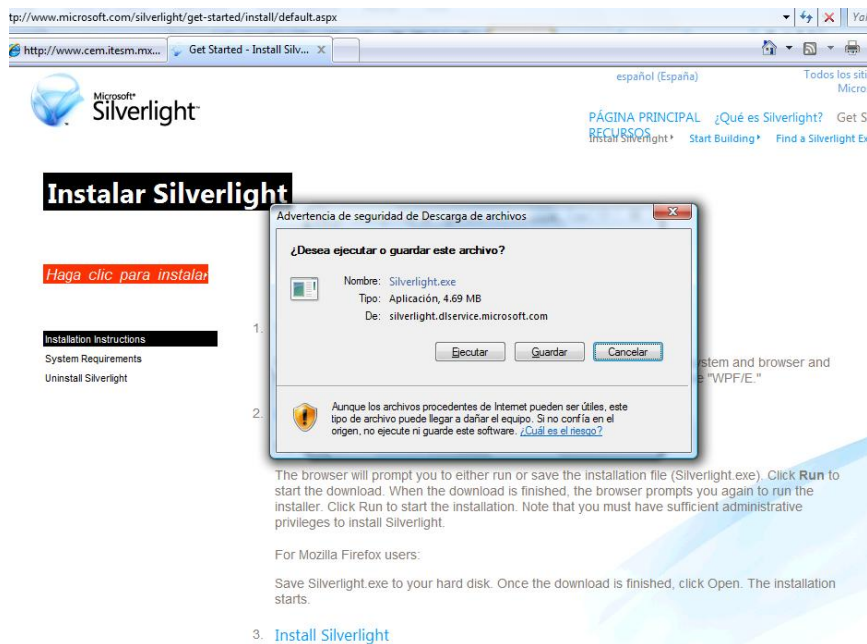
tp://www.microsoft.com/silverlight/get-started/install/default.aspx

Ya

http://www.cem.itesm.mx...

Get Started - Install Silv...

español (España)

Todos los siti
Micro

Microsoft Silverlight

PÁGINA PRINCIPAL ¿Qué es Silverlight? Get S
RECURSOS

Install Silverlight Start Building Find a Silverlight Ex

Instalar Silverlight

Haga clic para instalar

Installation Instructions
System Requirements
Uninstall Silverlight

1.

stem and browser and
e "WPF/E."

2.

Advertencia de seguridad de Descarga de archivos

¿Desea ejecutar o guardar este archivo?

Nombre: Silverlight.exe
Tipo: Aplicación, 4.69 MB
De: silverlight.dlservice.microsoft.com

Ejecutar Guardar Cancelar

Aunque los archivos procedentes de Internet pueden ser útiles, este tipo de archivo puede llegar a dañar el equipo. Si no confía en el origen, no ejecute ni guarde este software. ¿Cuál es el riesgo?

The browser will prompt you to either run or save the installation file (Silverlight.exe). Click Run to start the download. When the download is finished, the browser prompts you again to run the installer. Click Run to start the installation. Note that you must have sufficient administrative privileges to install Silverlight.

For Mozilla Firefox users:

Save Silverlight.exe to your hard disk. Once the download is finished, click Open. The installation starts.

3. Install Silverlight